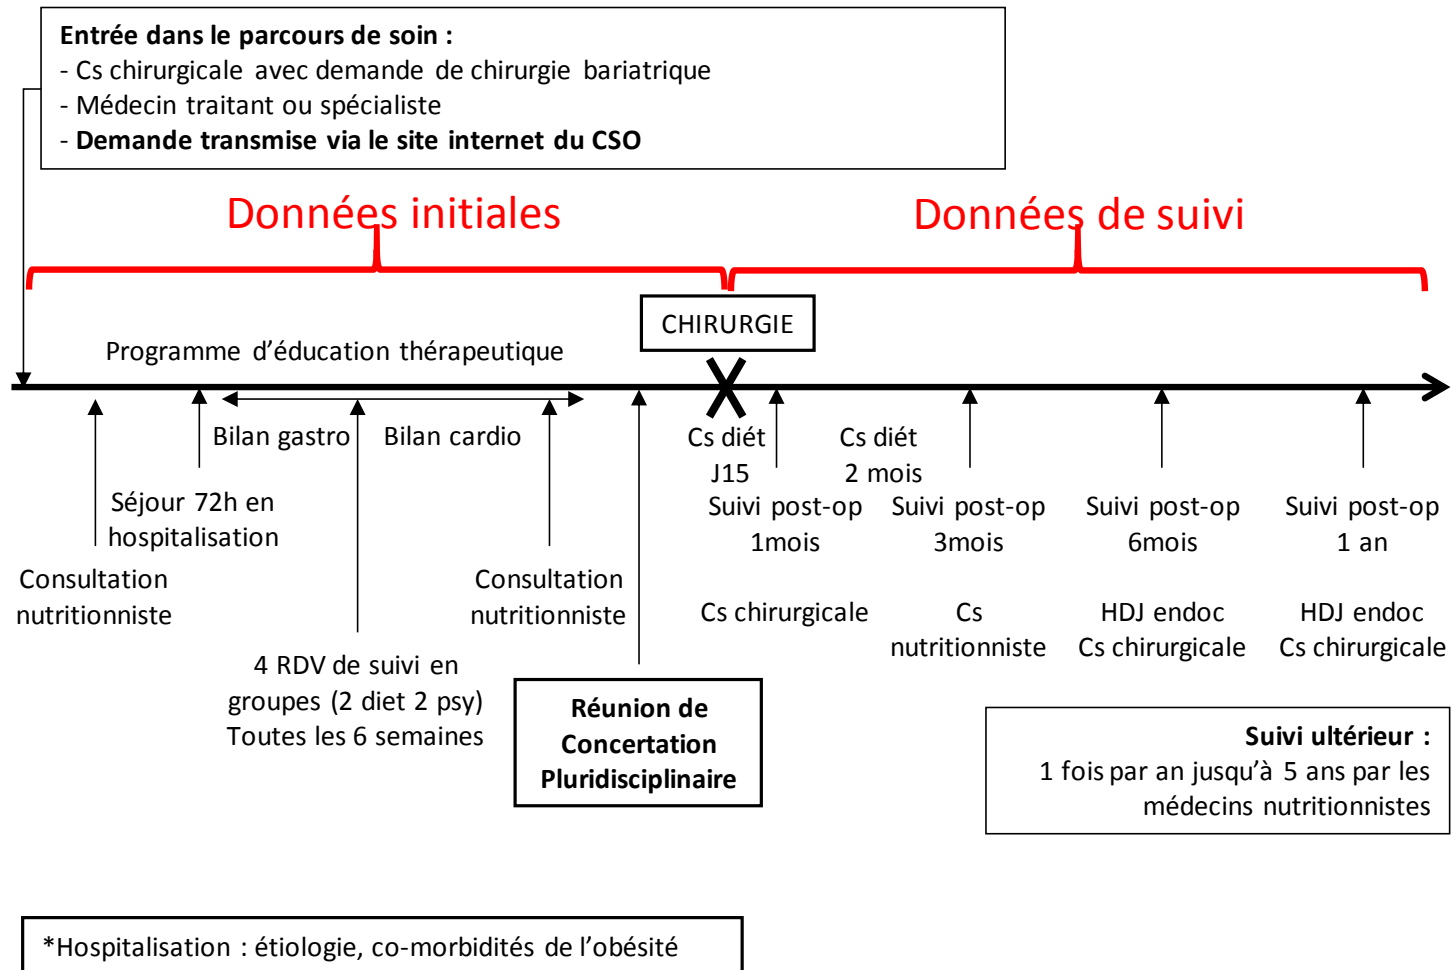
**Entrée dans le parcours de soin :**
- Cs chirurgicale avec demande de chirurgie bariatrique
- Médecin traitant ou spécialiste
- **Demande transmise via le site internet du CSO**

Données initiales

Données de suivi

CHIRURGIE

Programme d'éducation thérapeutique

Bilan gastro

Bilan cardio

Cs diét J15

Cs diét 2 mois

Séjour 72h en hospitalisation

Consultation nutritionniste

Consultation nutritionniste

Suivi post-op 1mois

Cs chirurgicale

Suivi post-op 3mois

Cs nutritionniste

Suivi post-op 6mois

HDJ endoc
Cs chirurgicale

Suivi post-op 1 an

HDJ endoc
Cs chirurgicale

4 RDV de suivi en groupes (2 diet 2 psy)
Toutes les 6 semaines

**Réunion de Concertation Pluridisciplinaire**

**Suivi ultérieur :**
1 fois par an jusqu'à 5 ans par les médecins nutritionnistes

*Hospitalisation : étiologie, co-morbidités de l'obésité